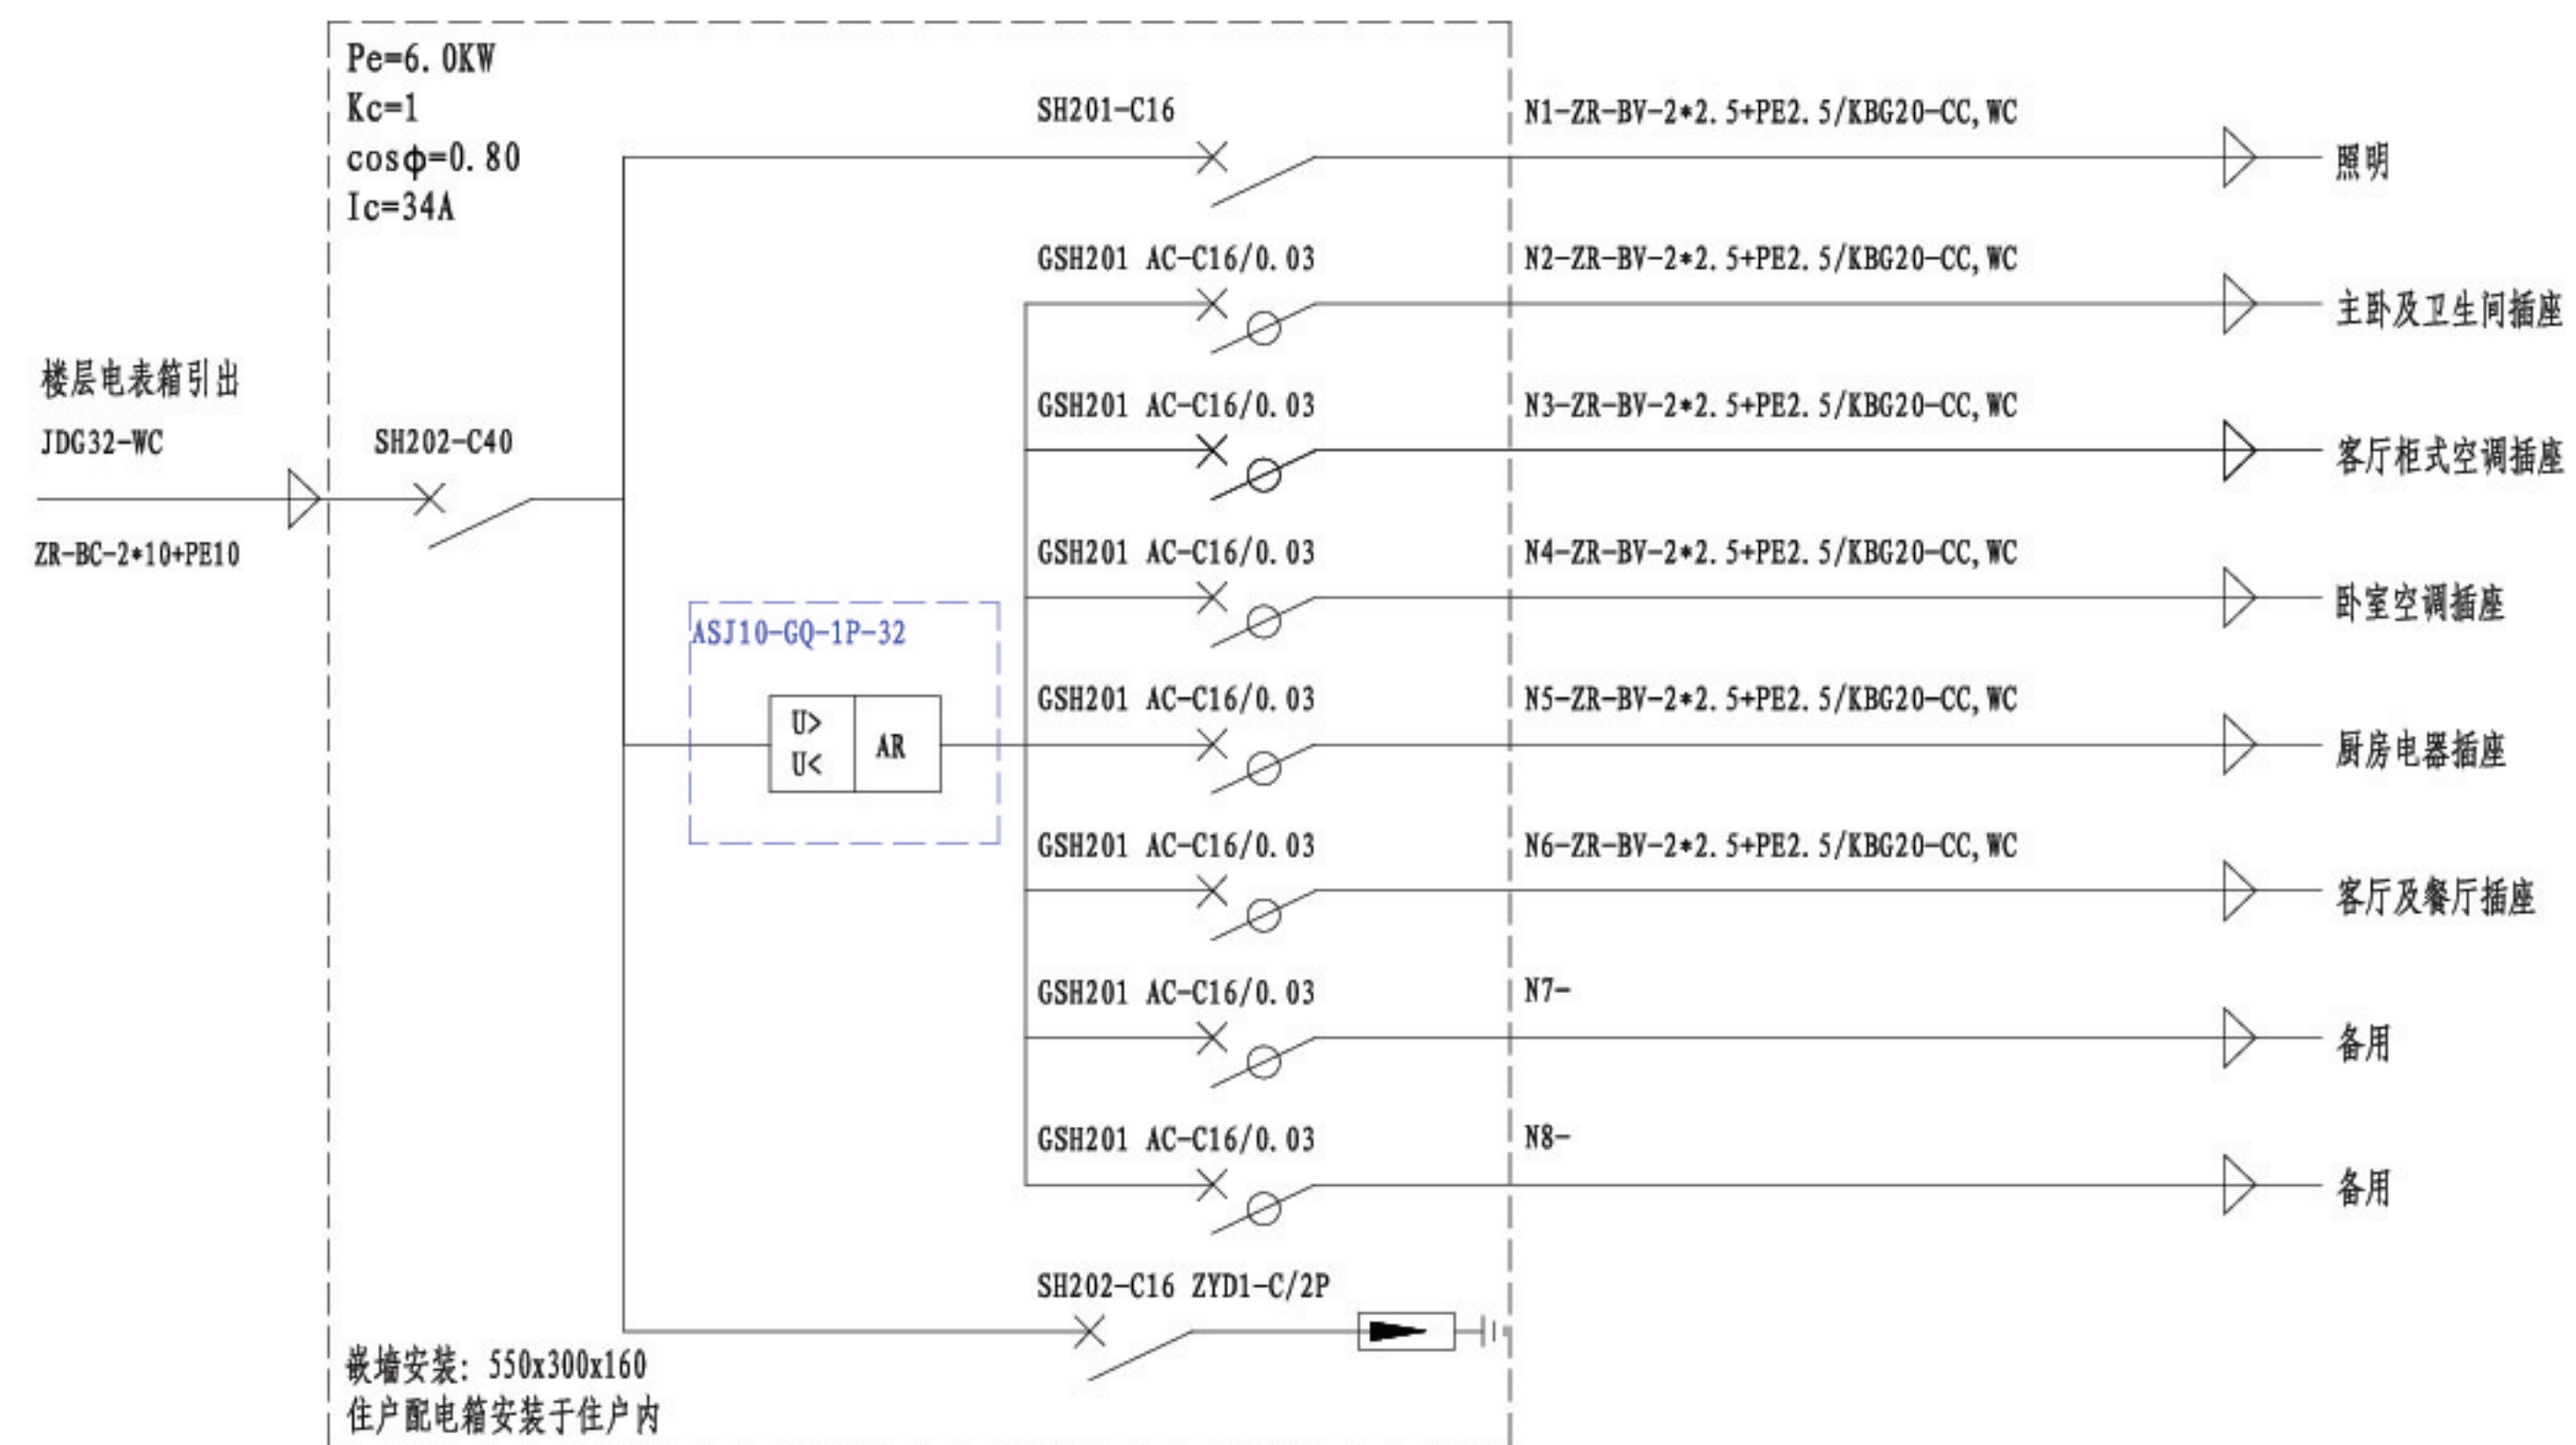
Pe=6.0KW
Kc=1
cosφ=0.80
Ic=34A

楼层电表箱引出
JDG32-WC
ZR-BC-2*10+PE10

SH202-C40

SH201-C16
N1-ZR-BV-2*2.5+PE2.5/KBG20-CC,WC
照明

GSH201 AC-C16/0.03
N2-ZR-BV-2*2.5+PE2.5/KBG20-CC,WC
主卧及卫生间插座

GSH201 AC-C16/0.03
N3-ZR-BV-2*2.5+PE2.5/KBG20-CC,WC
客厅柜式空调插座

GSH201 AC-C16/0.03
N4-ZR-BV-2*2.5+PE2.5/KBG20-CC,WC
卧室空调插座

ASJ10-GQ-1P-32
U>
U<
AR

GSH201 AC-C16/0.03
N5-ZR-BV-2*2.5+PE2.5/KBG20-CC,WC
厨房电器插座

GSH201 AC-C16/0.03
N6-ZR-BV-2*2.5+PE2.5/KBG20-CC,WC
客厅及餐厅插座

GSH201 AC-C16/0.03
N7-
备用

GSH201 AC-C16/0.03
N8-
备用

SH202-C16 ZYD1-C/2P

嵌墙安装: 550x300x160
住户配电箱安装于住户内